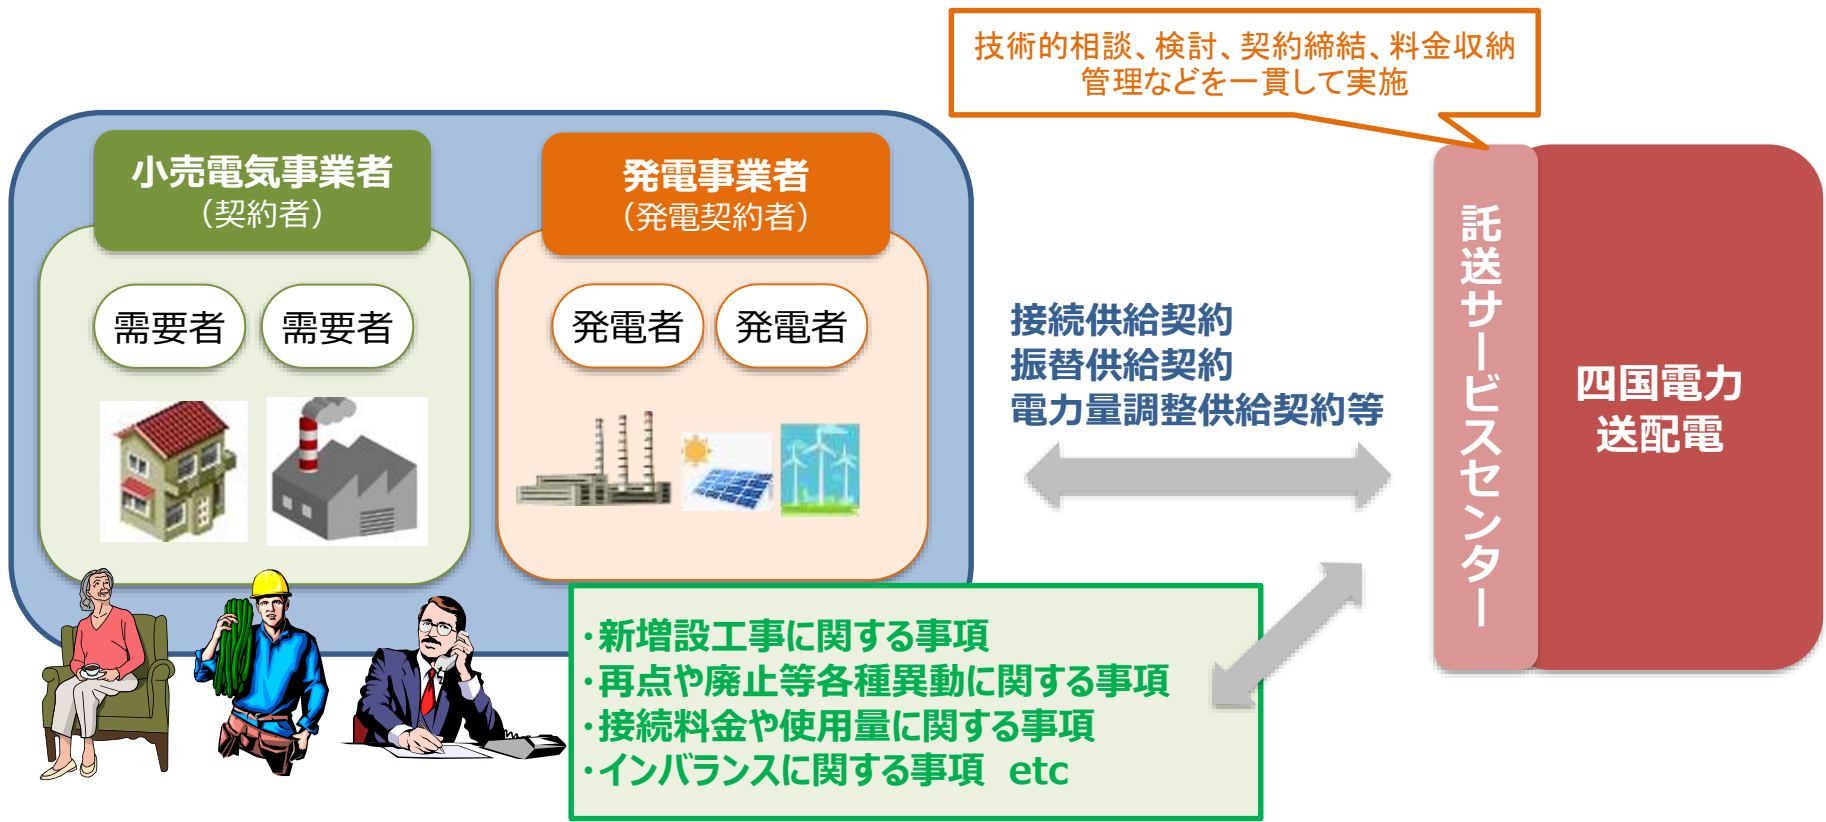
技術的相談、検討、契約締結、料金収納管理などを一貫して実施

小売電気事業者
（契約者）

需要者

需要者

発電事業者
（発電契約者）

発電者

発電者

接続供給契約
振替供給契約
電力量調整供給契約等

託送サービスセンター

四国電力
送配電

・新増設工事に関する事項
・再点や廃止等各種異動に関する事項
・接続料金や使用量に関する事項
・インバランスに関する事項　etc